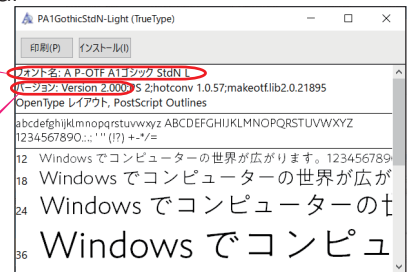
PA1GothicStdN-Light (TrueType)

印刷(P) インストール(I)

フォント名: A P-OTF A1ゴシック StdN L
バージョン: Version 2.000;PS 2;hotconv 1.0.57;makeotf.lib2.0.21895
OpenType レイアウト, PostScript Outlines

abcdefghijklmnopqrstuvwxyz ABCDEFGHIJKLMNOPQRSTUVWXYZ
1234567890.:,; ' " (!?) +-*/=

12 Windows でコンピューターの世界が広がります。1234567890
18 Windows でコンピューターの世界が広が
24 Windows でコンピューターの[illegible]
36 Windows でコンピュ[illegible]